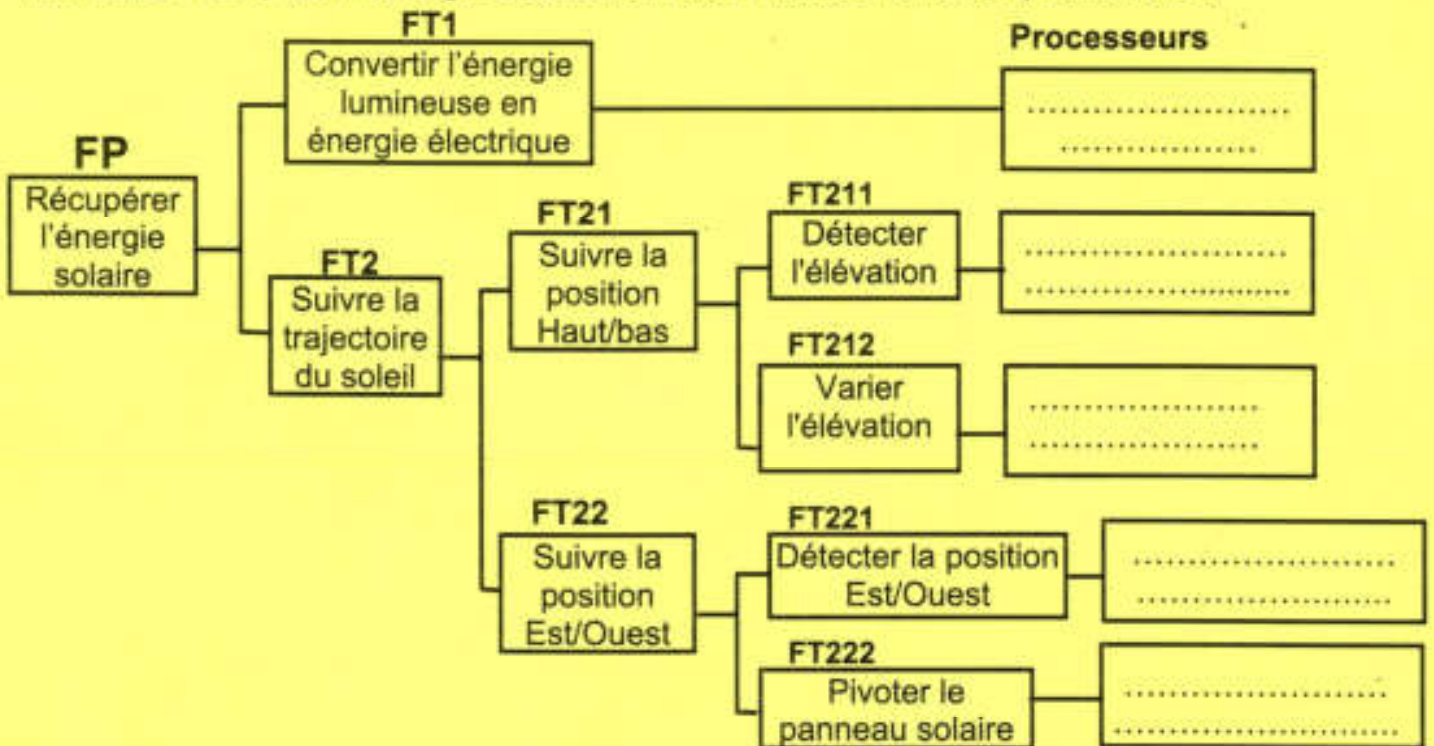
FT1
Convertir l'énergie lumineuse en énergie électrique

Processeurs

..............................
......................

FP
Récupérer l'énergie solaire

FT2
Suivre la trajectoire du soleil

FT21
Suivre la position Haut/bas

FT211
Détecter l'élévation

..............................
..............................

FT212
Varier l'élévation

..............................
..............................

FT22
Suivre la position Est/Ouest

FT221
Détecter la position Est/Ouest

..............................
..............................

FT222
Pivoter le panneau solaire

..............................
..............................